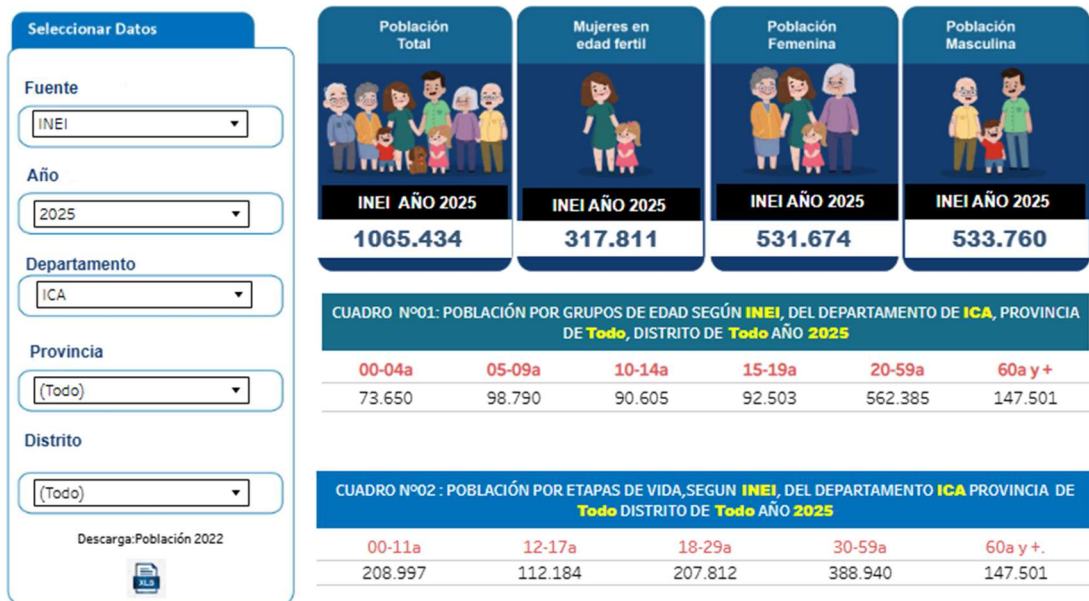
Seleccionar Datos

Fuente
INEI

Año
2025

Departamento
ICA

Provincia
(Todo)

Distrito
(Todo)

Descarga:Población 2022

XLS

Población Total
INEI AÑO 2025
1065.434

Mujeres en edad fertil
INEI AÑO 2025
317.811

Población Femenina
INEI AÑO 2025
531.674

Población Masculina
INEI AÑO 2025
533.760

CUADRO Nº01: POBLACIÓN POR GRUPOS DE EDAD SEGÚN INEI, DEL DEPARTAMENTO DE ICA, PROVINCIA DE Todo, DISTRITO DE Todo AÑO 2025

| 00-04a | 05-09a | 10-14a | 15-19a | 20-59a | 60a y + |
|---|---|---|---|---|---|
| 73.650 | 98.790 | 90.605 | 92.503 | 562.385 | 147.501 |

CUADRO Nº02 : POBLACIÓN POR ETAPAS DE VIDA,SEGUN INEI, DEL DEPARTAMENTO ICA PROVINCIA DE Todo DISTRITO DE Todo AÑO 2025

| 00-11a | 12-17a | 18-29a | 30-59a | 60a y +. |
|---|---|---|---|---|
| 208.997 | 112.184 | 207.812 | 388.940 | 147.501 |